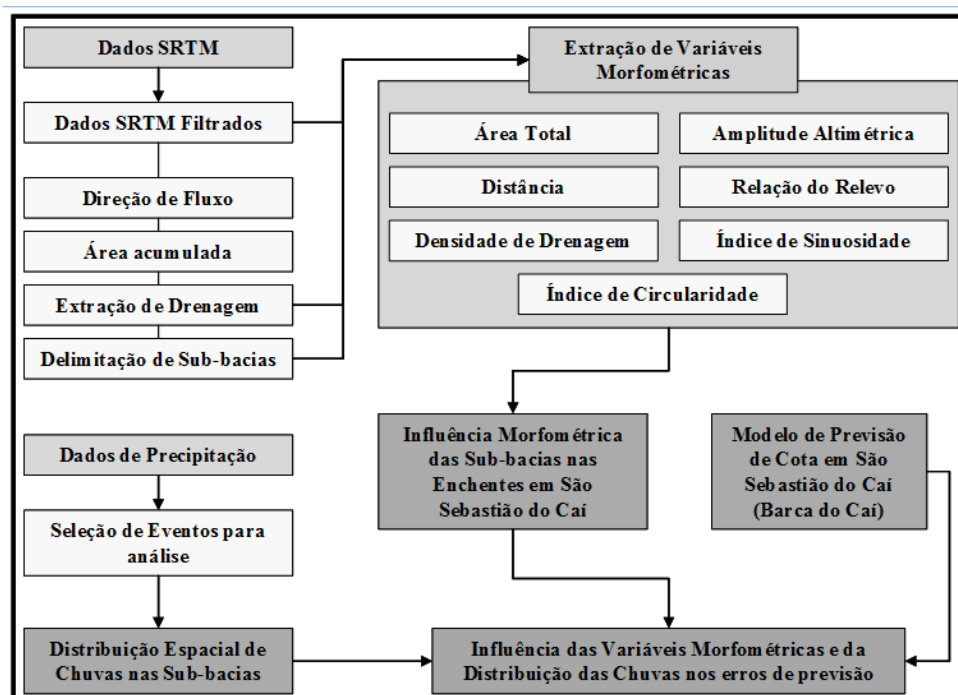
Dados SRTM

Dados SRTM Filtrados

Direção de Fluxo

Área acumulada

Extração de Drenagem

Delimitação de Sub-bacias

Extração de Variáveis Morfométricas

Área Total

Amplitude Altimétrica

Distância

Relação do Relevo

Densidade de Drenagem

Índice de Sinuosidade

Índice de Circularidade

Dados de Precipitação

Seleção de Eventos para análise

Influência Morfométrica das Sub-bacias nas Enchentes em São Sebastião do Caí

Modelo de Previsão de Cota em São Sebastião do Caí (Barca do Caí)

Distribuição Espacial de Chuvas nas Sub-bacias

Influência das Variáveis Morfométricas e da Distribuição das Chuvas nos erros de previsão